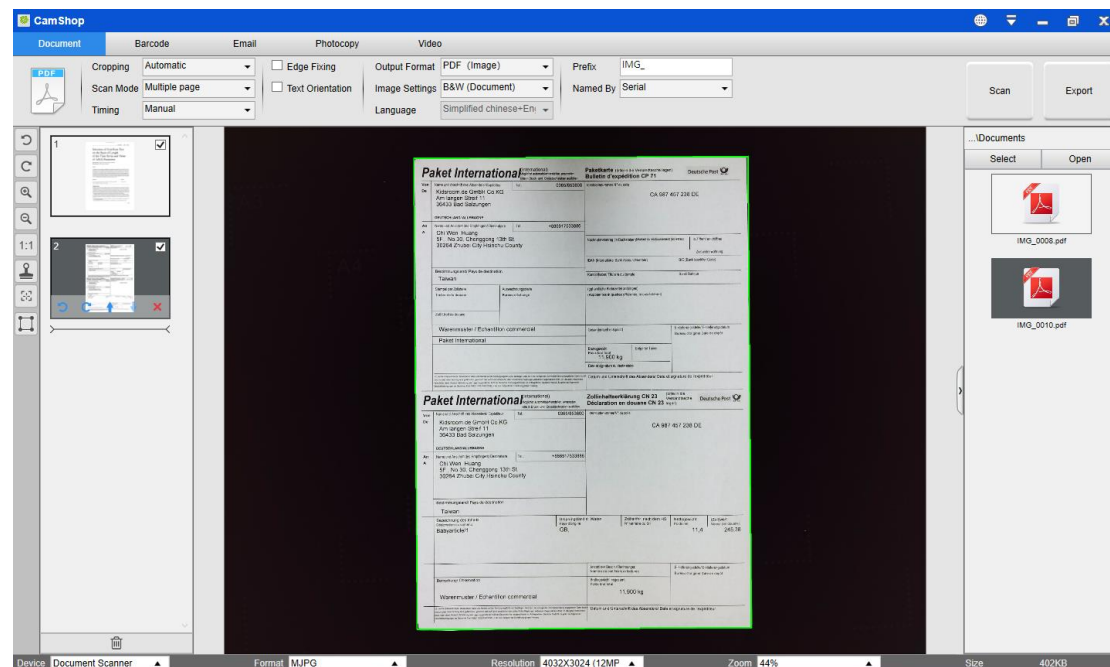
CamShop

Document Barcode Email Photocopy Video

PDF
Cropping Automatic
Scan Mode Multiple page
Timing Manual

Edge Fixing
Text Orientation

Output Format PDF (Image)
Image Settings B&W (Document)
Language Simplified chinese+En

Prefix IMG_
Named By Serial

Scan Export

1
2

1:1

Paket International
Kidsroom de GmbH Co KG
Am langen Streif 11
36433 Bad Salzungen
Chi Wen Huang
Taiwan
CA 987 457 238 DE
Warenmuster / Echantillon commercial
Paket International
11.000 kg

Paket International
Zollinhaltserklärung CN 23
Déclaration en douane CN 23
Deutsche Post
Kidsroom de GmbH Co KG
Am langen Streif 11
36433 Bad Salzungen
Chi Wen Huang
Taiwan
Babyartikel
CB
CA 987 457 238 DE
11.000 kg
Warenmuster / Echantillon commercial

...\Documents
Select Open
IMG_0008.pdf
IMG_0010.pdf

Device Document Scanner
Format MJPG
Resolution 4032X3024 (12MP
Zoom 44%
Size 402KB